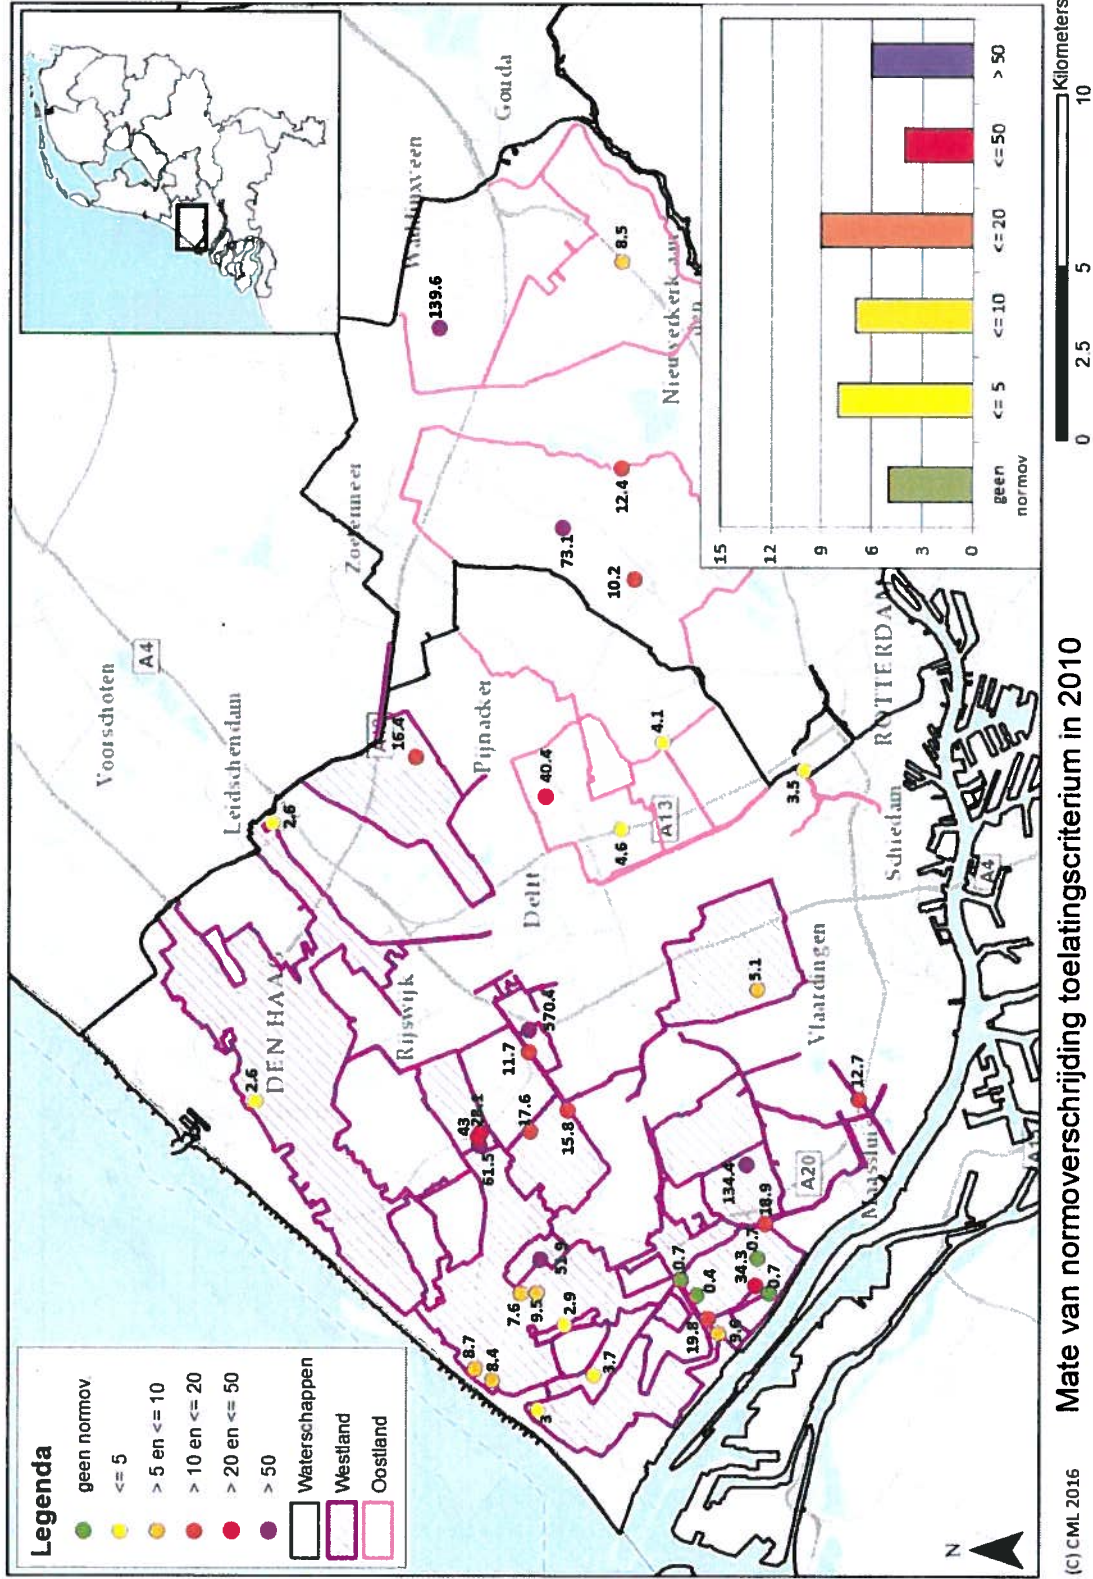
Mate van normoverschrijding toelatingscriterium in 2010

(C) CML 2016

Legenda
geen normov.
<= 5
> 5 en <= 10
> 10 en <= 20
> 20 en <= 50
> 50
Waterschappen
Westland
Oostland

N

0 2.5 5 10 Kilometers

15
12
9
6
3
0
geen normov
<= 5
<=10
<=20
<=50
> 50

Voorschoten
A4
Leidschendam
Zoetermeer
Waddinxveen
Gouda
Nieuwerkerk aan den
Pijnacker
Delft
DEN HAAG
Rijswijk
Vlaardingen
Schiedam
ROTTERDAM
Maassluis
A13
A20
A4

139.6
8.5
73.1
12.4
10.2
16.4
2.6
40.4
4.1
4.6
3.5
5.1
570.4
11.7
2.6
43
28.1
61.5
17.6
15.8
12.7
134.4
18.9
0.7
34.3
0.7
0.7
0.4
51.9
9.5
7.6
2.9
8.7
8.4
3.7
3
19.8
9.6